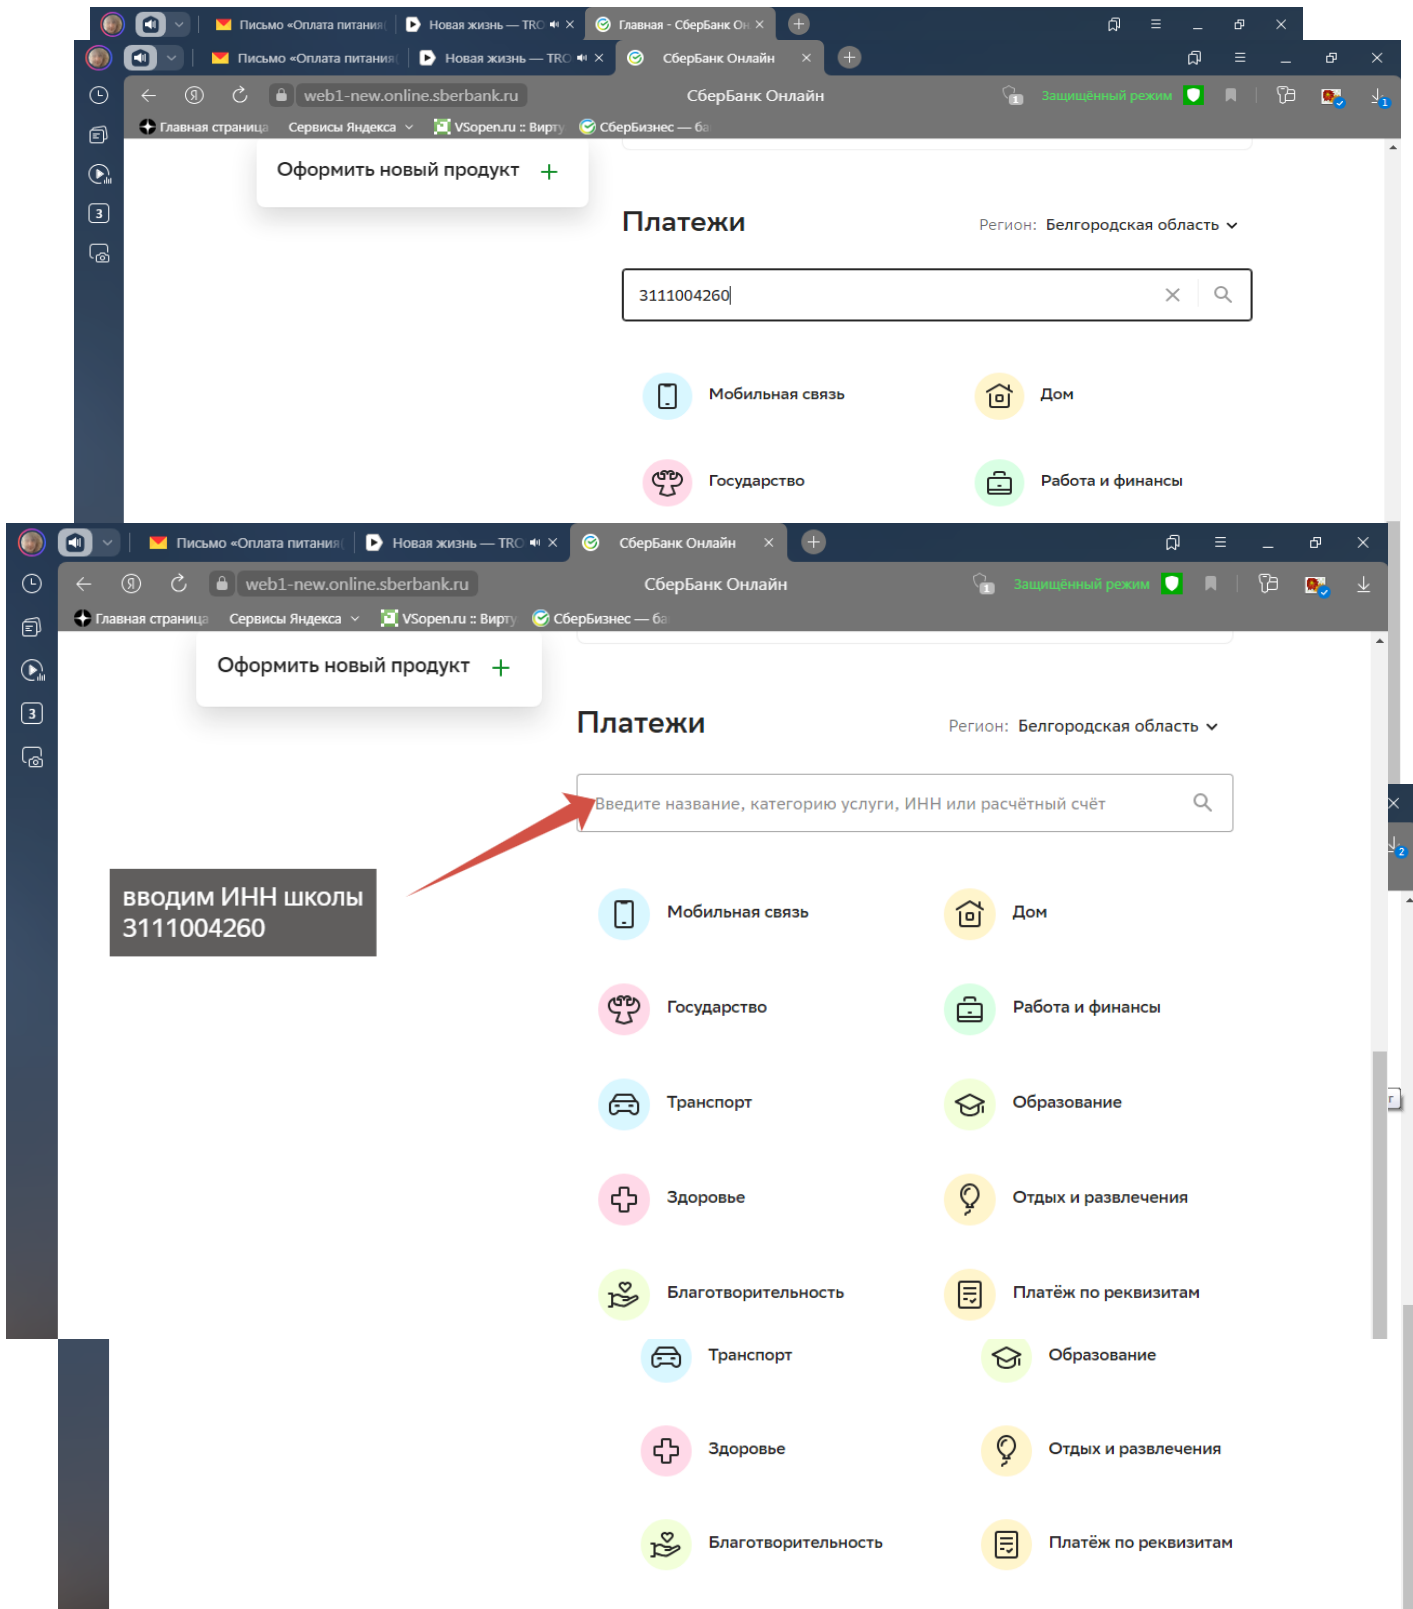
Письмо «Оплата питания | Новая жизнь — TRC | Главная - СбербанкОн

Письмо «Оплата питания | Новая жизнь — TRC | СберБанк Онлайн

web1-new.online.sberbank.ru СберБанк Онлайн Защищённый режим

Главная страница Сервисы Яндекса VSopen.ru :: Вирту СберБизнес — ба

Оформить новый продукт +

Платежи

Регион: Белгородская область

3111004260

Мобильная связь

Дом

Государство

Работа и финансы

Письмо «Оплата питания | Новая жизнь — TRC | СберБанк Онлайн

web1-new.online.sberbank.ru СберБанк Онлайн Защищённый режим

Главная страница Сервисы Яндекса VSopen.ru :: Вирту СберБизнес — ба

Оформить новый продукт +

Платежи

Регион: Белгородская область

Введите название, категорию услуги, ИНН или расчётный счёт

вводим ИНН школы 3111004260

Мобильная связь

Дом

Государство

Работа и финансы

Транспорт

Образование

Здоровье

Отдых и развлечения

Благотворительность

Платёж по реквизитам

Транспорт

Образование

Здоровье

Отдых и развлечения

Благотворительность

Платёж по реквизитам